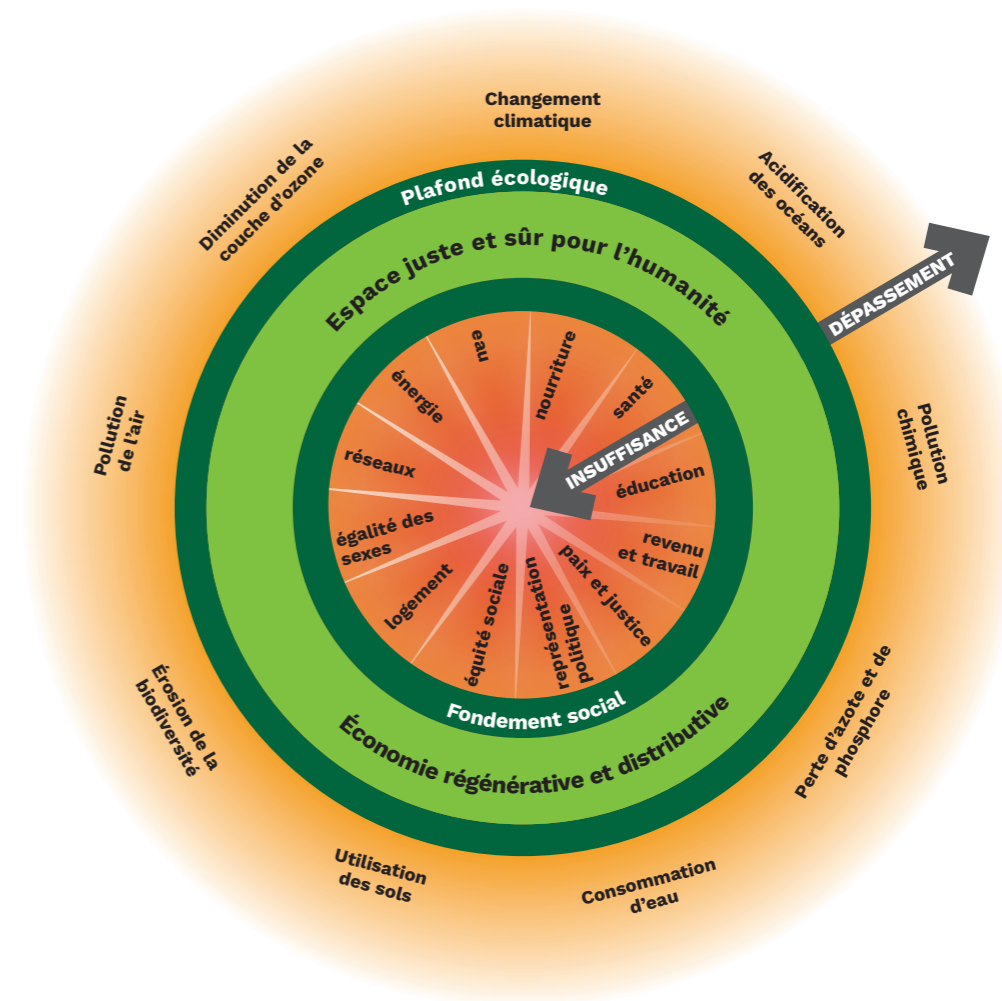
Changement climatique

Acidification des océans

DÉPASSEMENT

Pollution chimique

Perte d'azote et de phosphore

Consommation d'eau

Utilisation des sols

Érosion de la biodiversité

Pollution de l'air

Diminution de la couche d'ozone

Plafond écologique

Espace juste et sûr pour l'humanité

eau

nourriture

santé

INSUFFISANCE

éducation

revenu et travail

paix et justice

représentation politique

équité sociale

logement

égalité des sexes

réseaux

énergie

Fondement social

Économie régénérative et distributive